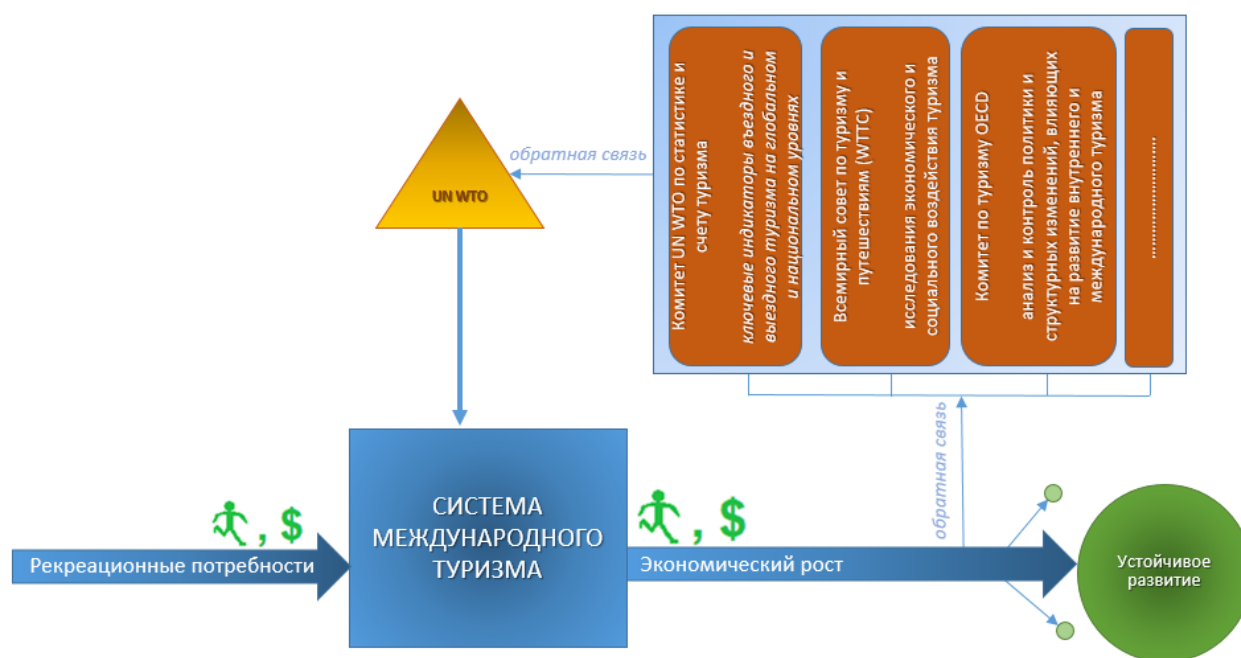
UN WTO

обратная связь

Комитет UN WTO по статистике и счету туризма

ключевые индикаторы въездного и выездного туризма на глобальном и национальном уровнях

Всемирный совет по туризму и путешествиям (WTTC)

исследования экономического и социального воздействия туризма

Комитет по туризму OECD

анализ и контроль политики и структурных изменений, влияющих на развитие внутреннего и международного туризма

....................

обратная связь

, $

Рекреационные потребности

СИСТЕМА МЕЖДУНАРОДНОГО ТУРИЗМА

, $

Экономический рост

Устойчивое развитие